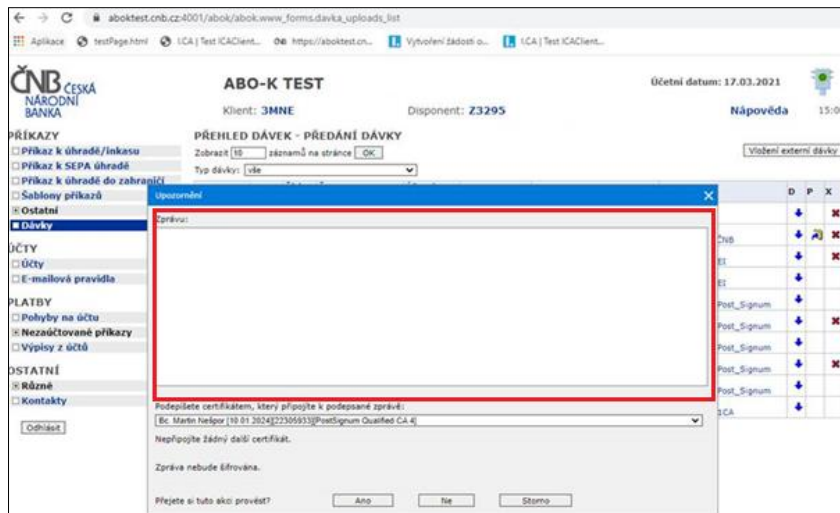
← → C aboktest.cnb.cz:4001/abok/abok.www_forms.davka_uploads_list

Aplikace testPage.html I.CA | Test ICAClient... https://aboktest.cn... Vytvoření žádosti o... I.CA | Test ICAClient...

ČNB ČESKÁ NÁRODNÍ BANKA

ABO-K TEST

Klient: 3MNE

Disponent: Z3295

Účetní datum: 17.03.2021

Nápověda

15:0

PŘÍKAZY
Příkaz k úhradě/inkasu
Příkaz k SEPA úhradě
Příkaz k úhradě do zahraničí
Šablony příkazů
Ostatní
Dávky

ÚČTY
Účty
E-mailová pravidla

PLATBY
Pohyby na účtu
Nezaúčtované příkazy
Výpisy z účtů

OSTATNÍ
Různé
Kontakty

Odhlásit

PŘEHLED DÁVEK - PŘEDÁNÍ DÁVKY

Zobrazit 10 záznamů na stránce OK

Typ dávky: vše

Vložení externí dávky

| D | P | X |
|---|---|---|

ČNB
EI
EI
Post_Signum
Post_Signum
Post_Signum
Post_Signum
Post_Signum
ICA

Upozornění

Zprávu:

Podepište certifikátem, který připojíte k podepsané zprávě:

Bc. Martin Nešpor [10.01.2024][22305933][PostSignum Qualified CA 4]

Nepřipojte žádný další certifikát.

Zpráva nebude šifrována.

Přejete si tuto akci provést?

Ano Ne Storno